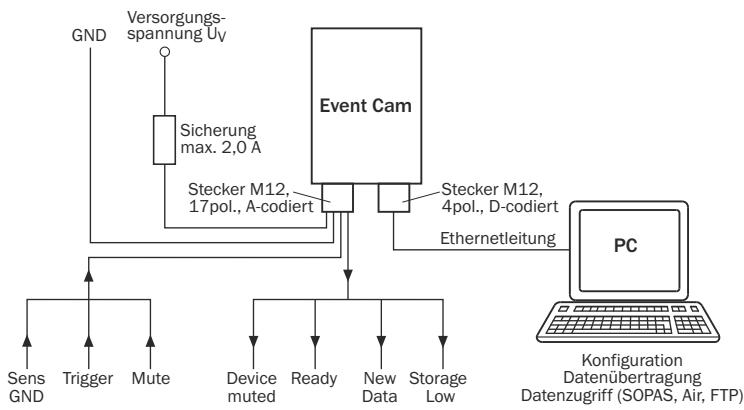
GND

Versorgungsspannung $U_V$

Sicherung max. 2,0 A

Event Cam

Stecker M12, 17pol., A-codiert

Stecker M12, 4pol., D-codiert

Ethernetleitung

PC

Sens GND

Trigger

Mute

Device muted

Ready

New Data

Storage Low

Konfiguration
Datenübertragung
Datenzugriff (SOPAS, Air, FTP)